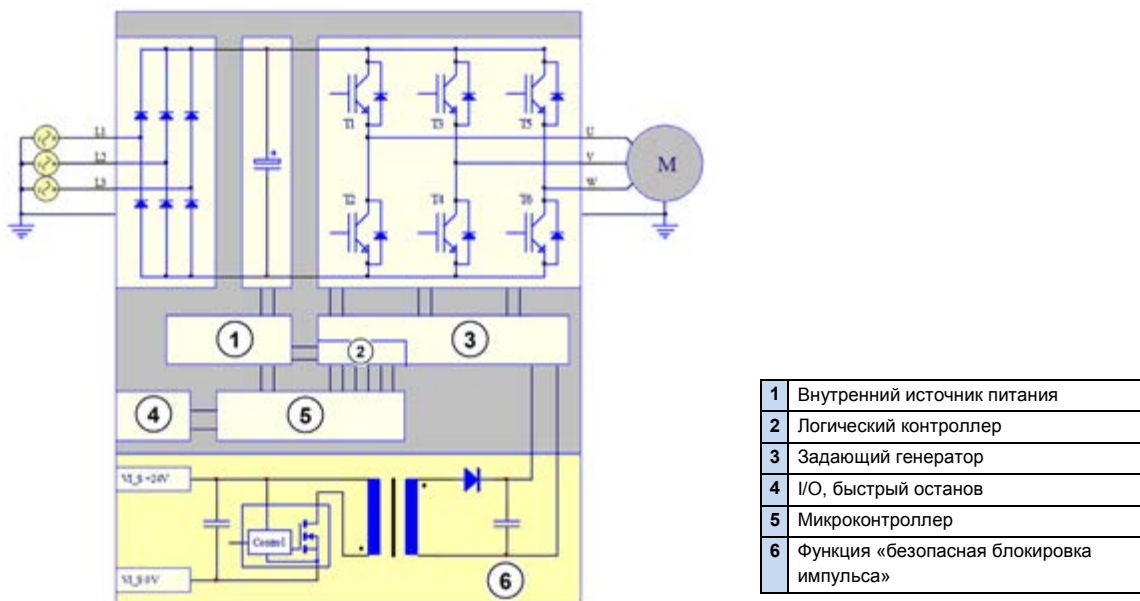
L1
L2
L3
T1
T3
T5
T2
T4
T6
U
V
W
M
1
2
3
4
5
VI_S +24V
Control
VI_S 0V
6

| 1 | Внутренний источник питания |
|---|---|
| 2 | Логический контроллер |
| 3 | Задающий генератор |
| 4 | I/O, быстрый останов |
| 5 | Микроконтроллер |
| 6 | Функция «безопасная блокировка импульса» |